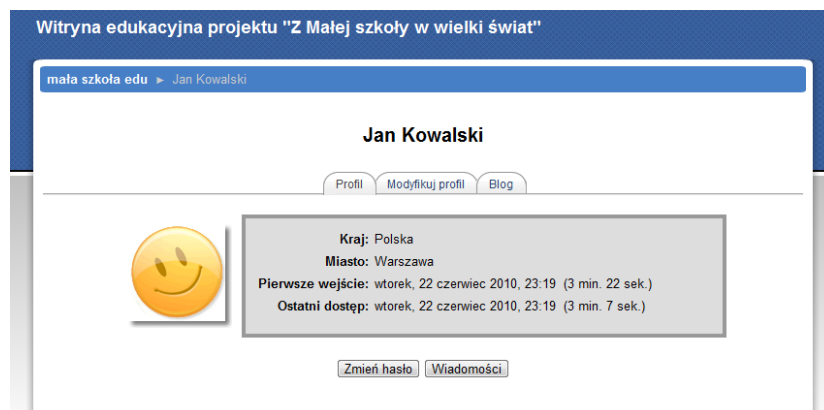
Witryna edukacyjna projektu "Z Małej szkoły w wielki świat"

mała szkoła edu ► Jan Kowalski

Jan Kowalski

Profil | Modyfikuj profil | Blog

| | |
|---|---|
| **Kraj:** | Polska |
| **Miasto:** | Warszawa |
| **Pierwsze wejście:** | wtorek, 22 czerwiec 2010, 23:19 (3 min. 22 sek.) |
| **Ostatni dostęp:** | wtorek, 22 czerwiec 2010, 23:19 (3 min. 7 sek.) |

Zmień hasło | Wiadomości